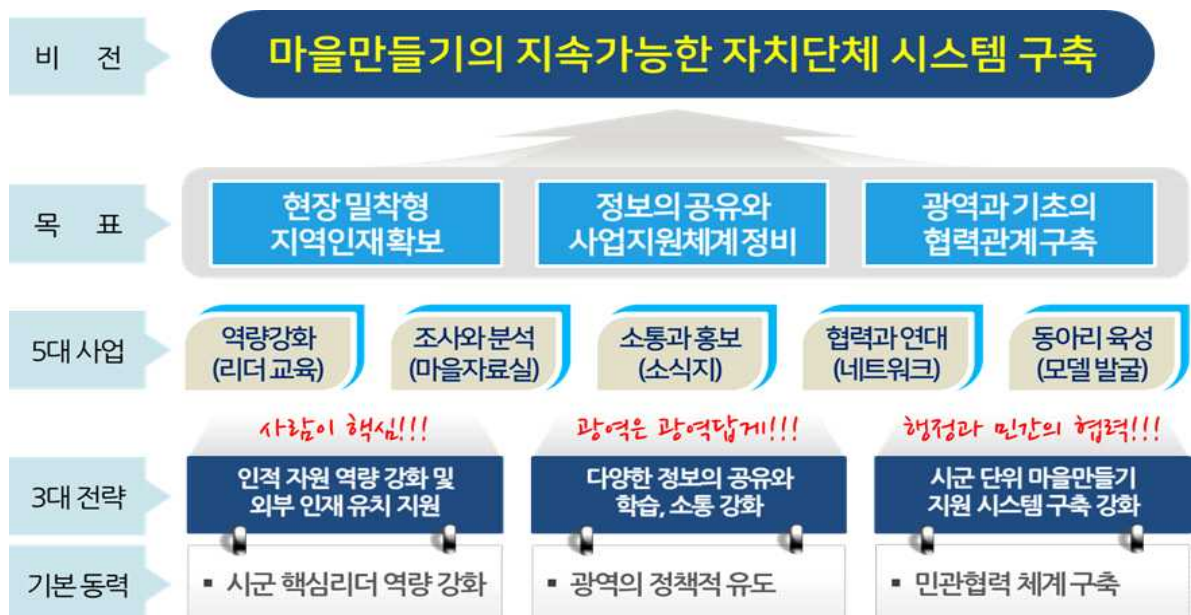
비 전

마을만들기의 지속가능한 자치단체 시스템 구축

목 표

현장 밀착형 지역인재확보

정보의 공유와 사업지원체계 정비

광역과 기초의 협력관계 구축

5대 사업

역량강화 (리더 교육)

조사와 분석 (마을자료실)

소통과 홍보 (소식지)

협력과 연대 (네트워크)

동아리 육성 (모델 발굴)

사람이 핵심!!!

광역은 광역답게!!!

행정과 민간의 협력!!!

3대 전략

인적 자원 역량 강화 및 외부 인재 유치 지원

다양한 정보의 공유와 학습, 소통 강화

시군 단위 마을만들기 지원 시스템 구축 강화

기본 동력

▪ 시군 핵심리더 역량 강화

▪ 광역의 정책적 유도

▪ 민관협력 체계 구축